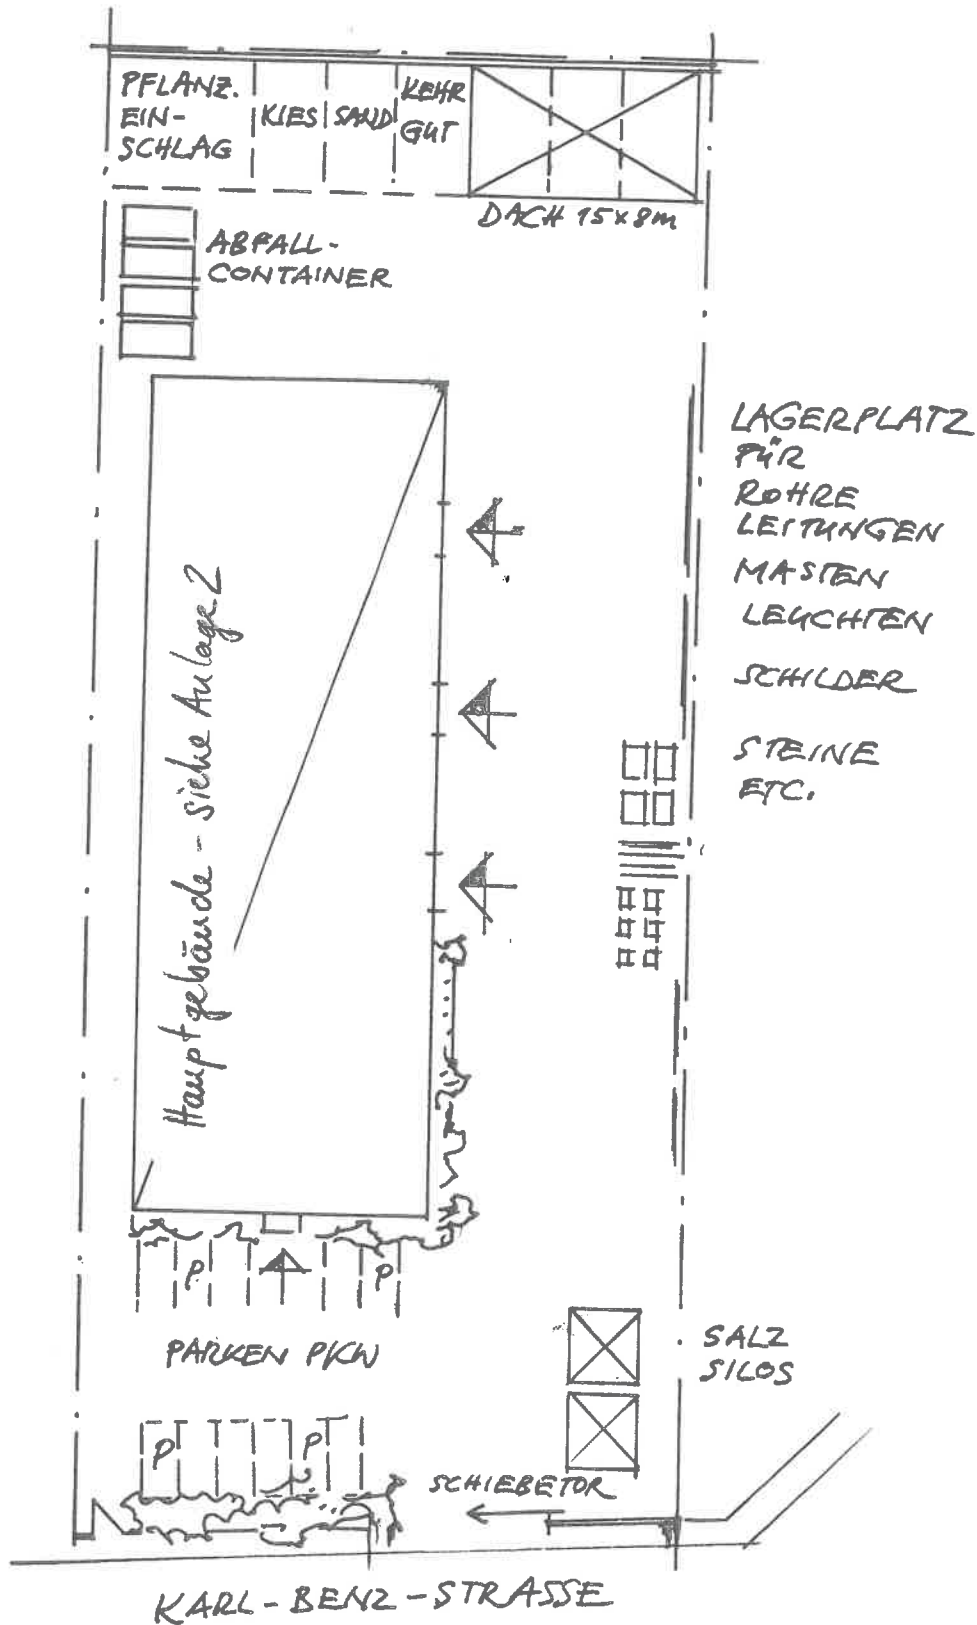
PFLANZ. EIN-SCHLAG

KIES

SAND

KEHR GUT

DACH 15 x 8m

ABFALL-CONTAINER

LAGERPLATZ FÜR ROHRE LEITUNGEN MASTEN LEUCHTEN SCHILDER STEINE ETC.

Hauptgebäude - siehe Anlage 2

P

P

PARKEN PKW

SALZ SILOS

P

P

SCHIEBETOR

KARL-BENZ-STRASSE